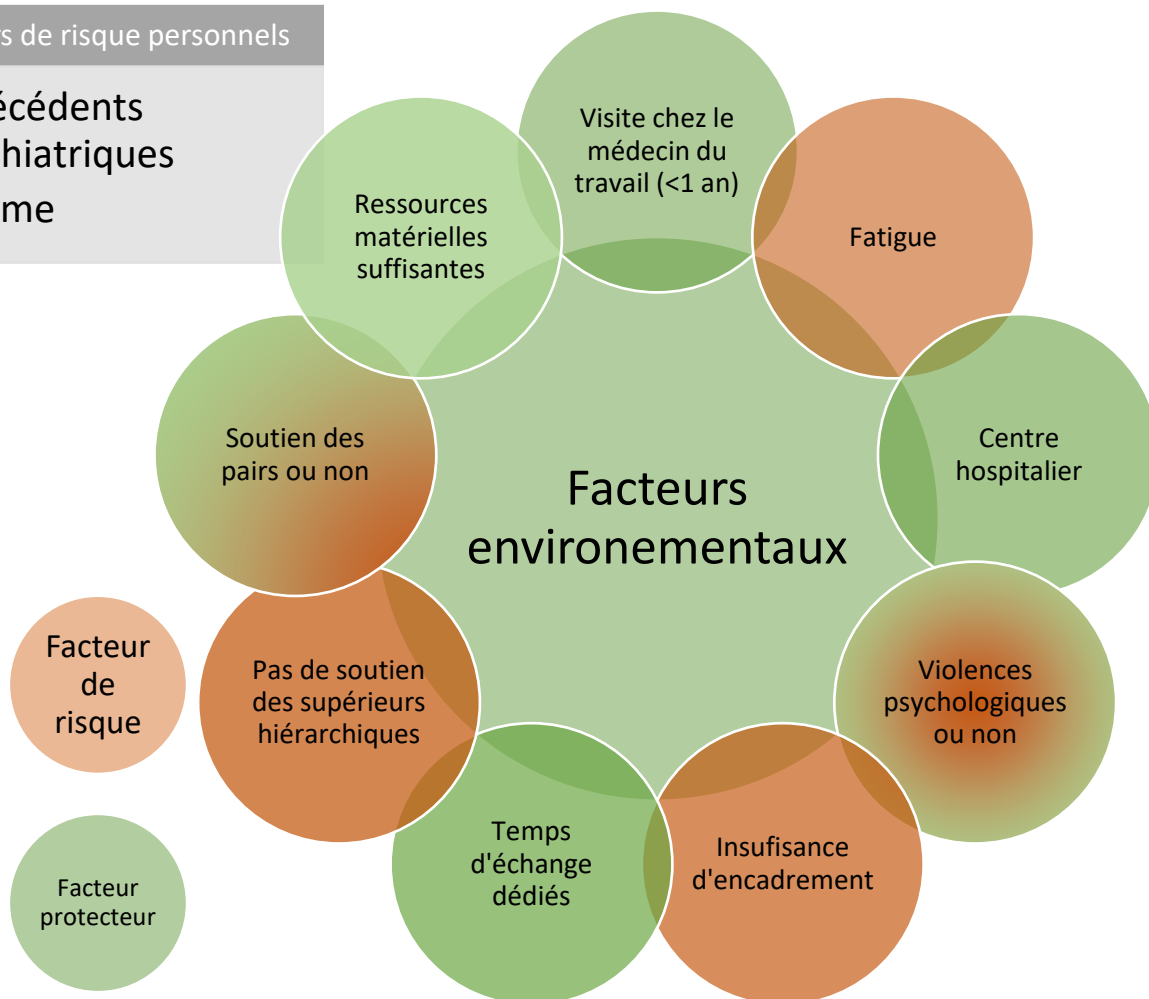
s de risque personnels

écédents
hiatriques
me

Visite chez le médecin du travail (<1 an)

Fatigue

Ressources matérielles suffisantes

Soutien des pairs ou non

Facteurs environementaux

Centre hospitalier

Violences psychologiques ou non

Insufisance d'encadrement

Temps d'échange dédiés

Pas de soutien des supérieurs hiérarchiques

Facteur de risque

Facteur protecteur